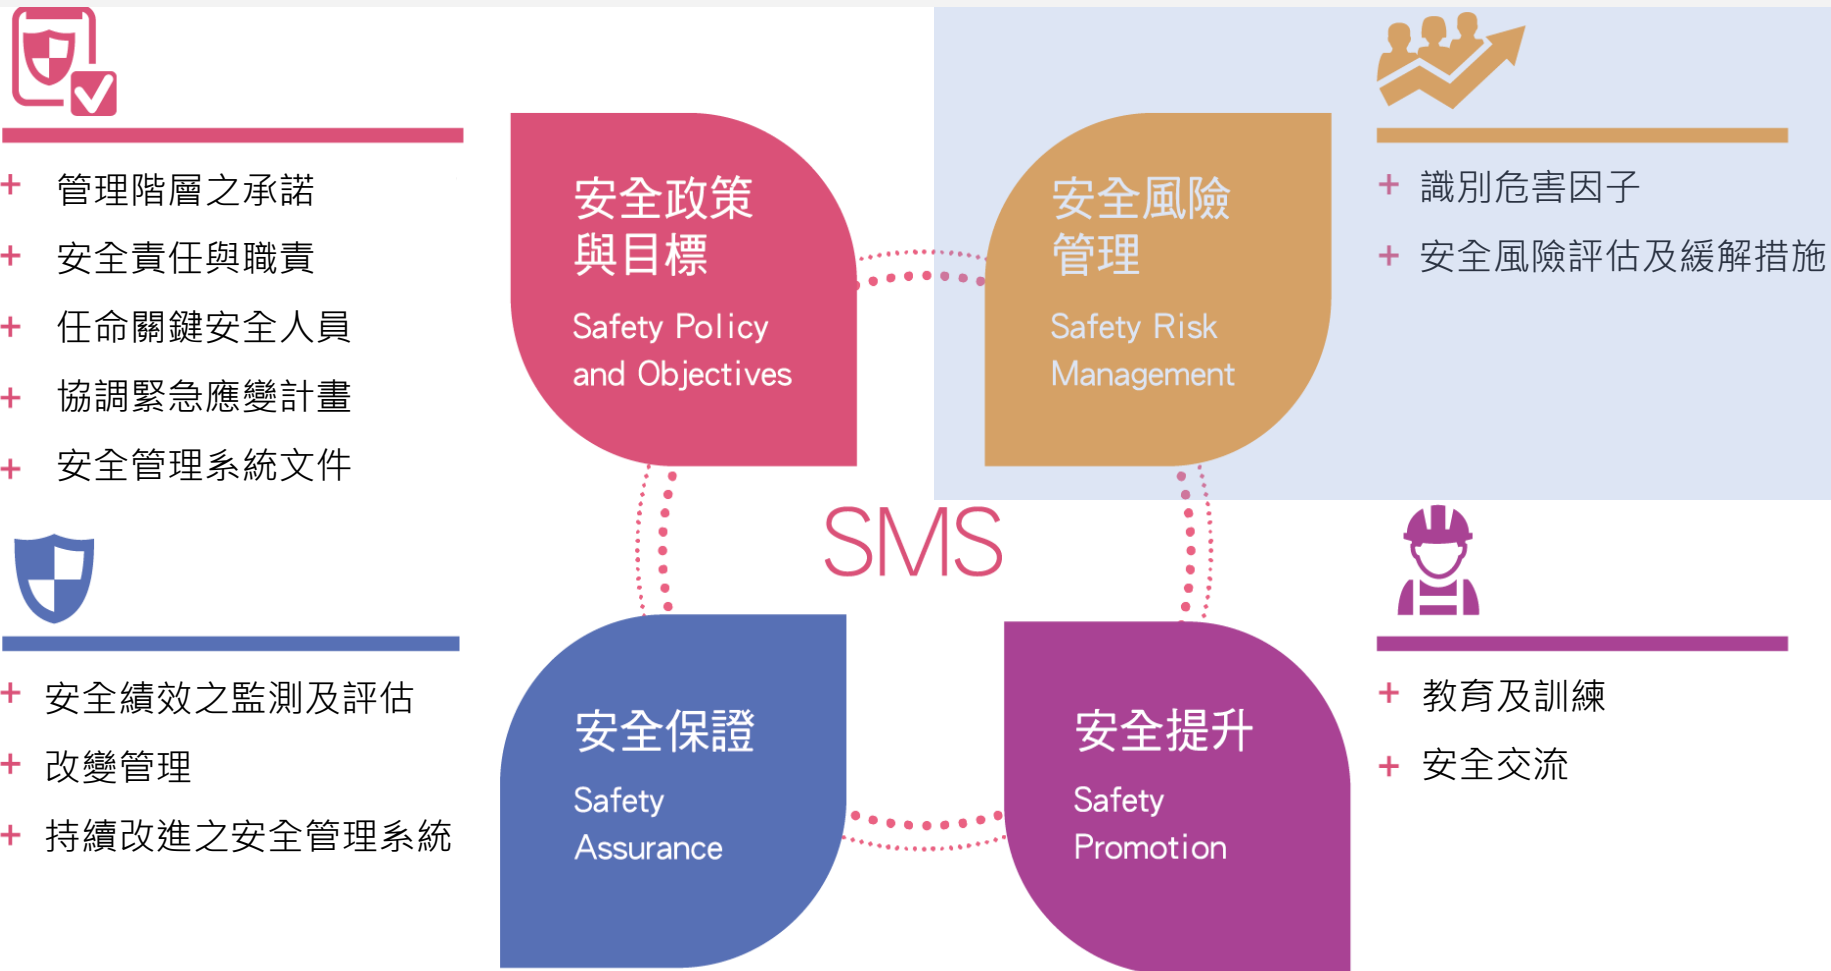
+ 管理階層之承諾
+ 安全責任與職責
+ 任命關鍵安全人員
+ 協調緊急應變計畫
+ 安全管理系統文件

安全政策
與目標
Safety Policy
and Objectives

安全風險
管理
Safety Risk
Management

+ 識別危害因子
+ 安全風險評估及緩解措施

SMS

+ 安全績效之監測及評估
+ 改變管理
+ 持續改進之安全管理系統

安全保證
Safety
Assurance

安全提升
Safety
Promotion

+ 教育及訓練
+ 安全交流